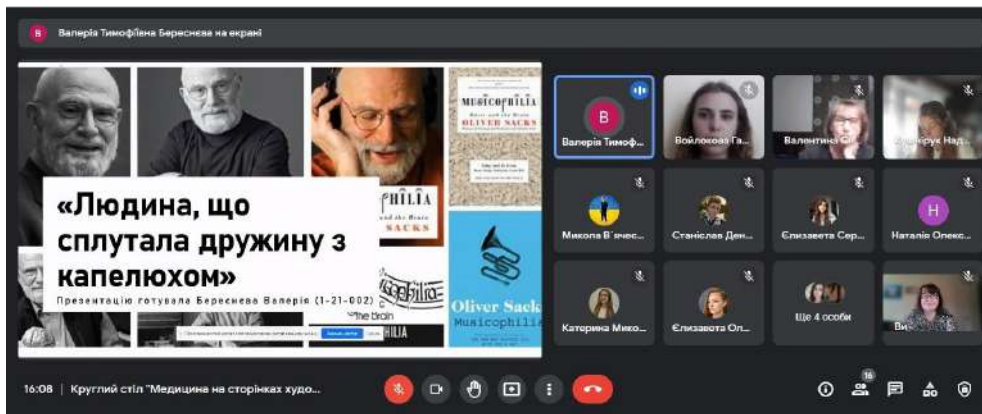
В Валерія Тимофіївна Береснева на екрані

MUSICOPHILIA
OLIVER SACKS

«Людина, що сплутала дружину з капелюхом»

Презентацію готувала Береснева Валерія (1-21-002)

PHILIA
and the Brain
SACKS

The Brain

Oliver Sacks
Musicophilia

Валерія Тимоф...
Войлокова Га...
Валентина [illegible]
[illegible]рук Над...
Микола В'ячес...
Станіслав Ден...
Єлизавета Сер...
Наталія Олекс...
Катерина Мико...
Єлизавета Ол...
Ще 4 особи
Ви

16:08 | Круглий стіл "Медицина на сторінках худо...
16